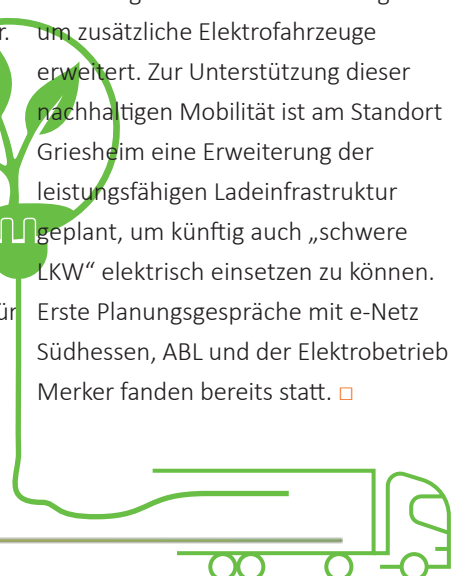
r.

ür

um zusätzliche Elektrofahrzeuge erweitert. Zur Unterstützung dieser nachhaltigen Mobilität ist am Standort Griesheim eine Erweiterung der leistungsfähigen Ladeinfrastruktur geplant, um künftig auch „schwere LKW“ elektrisch einsetzen zu können. Erste Planungsgespräche mit e-Netz Südhessen, ABL und der Elektrobetrieb Merker fanden bereits statt. □